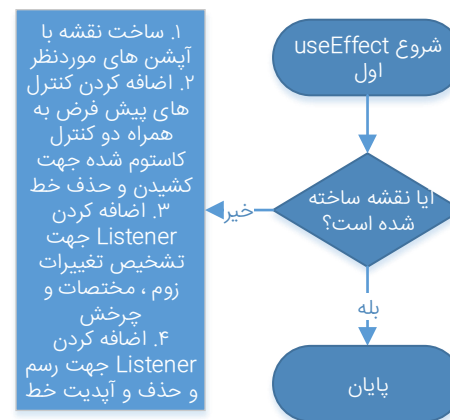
شروع useEffect اول

ایا نقشه ساخته شده است؟

خیر

بله

پایان

۱. ساخت نقشه با آپشن های موردنظر
۲. اضافه کردن کنترل های پیش فرض به همراه دو کنترل کاستوم شده جهت کشیدن و حذف خط
۳. اضافه کردن Listener جهت تشخیص تغییرات زوم ، مختصات و چرخش
۴. اضافه کردن Listener جهت رسم و حذف و آپدیت خط